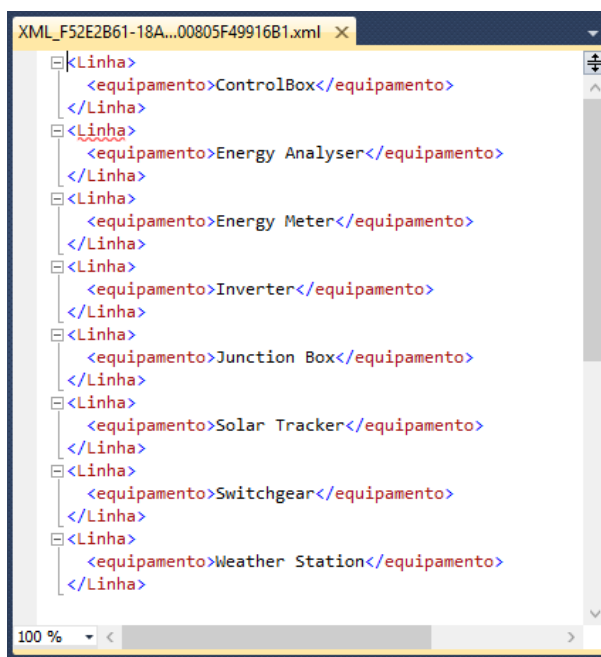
XML_F52E2B61-18A...00805F49916B1.xml

<Linha>
<equipamento>ControlBox</equipamento>
</Linha>
<Linha>
<equipamento>Energy Analyser</equipamento>
</Linha>
<Linha>
<equipamento>Energy Meter</equipamento>
</Linha>
<Linha>
<equipamento>Inverter</equipamento>
</Linha>
<Linha>
<equipamento>Junction Box</equipamento>
</Linha>
<Linha>
<equipamento>Solar Tracker</equipamento>
</Linha>
<Linha>
<equipamento>Switchgear</equipamento>
</Linha>
<Linha>
<equipamento>Weather Station</equipamento>
</Linha>

100 %